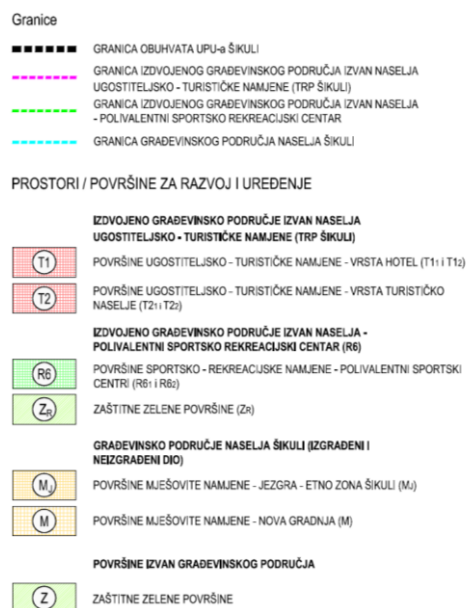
Granice

GRANICA OBUHVATA UPU-a ŠIKULI

GRANICA IZDVOJENOG GRAĐEVINSKOG PODRUČJA IZVAN NASELJA UGOSTITELJSKO - TURISTIČKE NAMJENE (TRP ŠIKULI)

GRANICA IZDVOJENOG GRAĐEVINSKOG PODRUČJA IZVAN NASELJA - POLIVALENTNI SPORTSKO REKREACIJSKI CENTAR

GRANICA GRAĐEVINSKOG PODRUČJA NASELJA ŠIKULI

PROSTORI / POVRŠINE ZA RAZVOJ I UREĐENJE

IZDVOJENO GRAĐEVINSKO PODRUČJE IZVAN NASELJA UGOSTITELJSKO - TURISTIČKE NAMJENE (TRP ŠIKULI)

T1 POVRŠINE UGOSTITELJSKO - TURISTIČKE NAMJENE - VRSTA HOTEL ($T1_1$ i $T1_2$)

T2 POVRŠINE UGOSTITELJSKO - TURISTIČKE NAMJENE - VRSTA TURISTIČKO NASELJE ($T2_1$ i $T2_2$)

IZDVOJENO GRAĐEVINSKO PODRUČJE IZVAN NASELJA - POLIVALENTNI SPORTSKO REKREACIJSKI CENTAR (R6)

R6 POVRŠINE SPORTSKO - REKREACIJSKE NAMJENE - POLIVALENTNI SPORTSKI CENTRI ($R6_1$ i $R6_2$)

$Z_R$ ZAŠTITNE ZELENE POVRŠINE ($Z_R$)

GRAĐEVINSKO PODRUČJE NASELJA ŠIKULI (IZGRAĐENI I NEIZGRAĐENI DIO)

$M_J$ POVRŠINE MJEŠOVITE NAMJENE - JEZGRA - ETNO ZONA ŠIKULI ($M_J$)

M POVRŠINE MJEŠOVITE NAMJENE - NOVA GRADNJA (M)

POVRŠINE IZVAN GRAĐEVINSKOG PODRUČJA

Z ZAŠTITNE ZELENE POVRŠINE